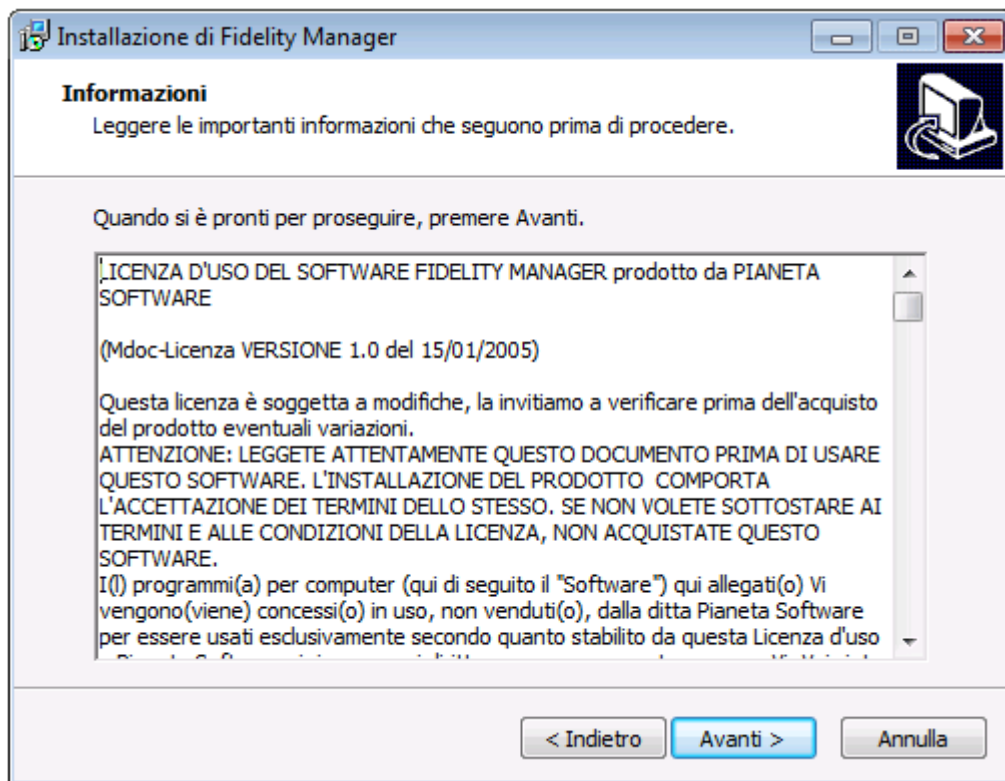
Installazione di Fidelity Manager

Informazioni
Leggere le importanti informazioni che seguono prima di procedere.

Quando si è pronti per proseguire, premere Avanti.

LICENZA D'USO DEL SOFTWARE FIDELITY MANAGER prodotto da PIANETA SOFTWARE

(Mdoc-Licenza VERSIONE 1.0 del 15/01/2005)

Questa licenza è soggetta a modifiche, la invitiamo a verificare prima dell'acquisto del prodotto eventuali variazioni.
ATTENZIONE: LEGGETE ATTENTAMENTE QUESTO DOCUMENTO PRIMA DI USARE QUESTO SOFTWARE. L'INSTALLAZIONE DEL PRODOTTO COMPORTA L'ACCETTAZIONE DEI TERMINI DELLO STESSO. SE NON VOLETE SOTTOSTARE AI TERMINI E ALLE CONDIZIONI DELLA LICENZA, NON ACQUISTATE QUESTO SOFTWARE.
I(l) programmi(a) per computer (qui di seguito il "Software") qui allegati(o) Vi vengono(viene) concessi(o) in uso, non venduti(o), dalla ditta Pianeta Software per essere usati esclusivamente secondo quanto stabilito da questa Licenza d'uso
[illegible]

< Indietro Avanti > Annulla